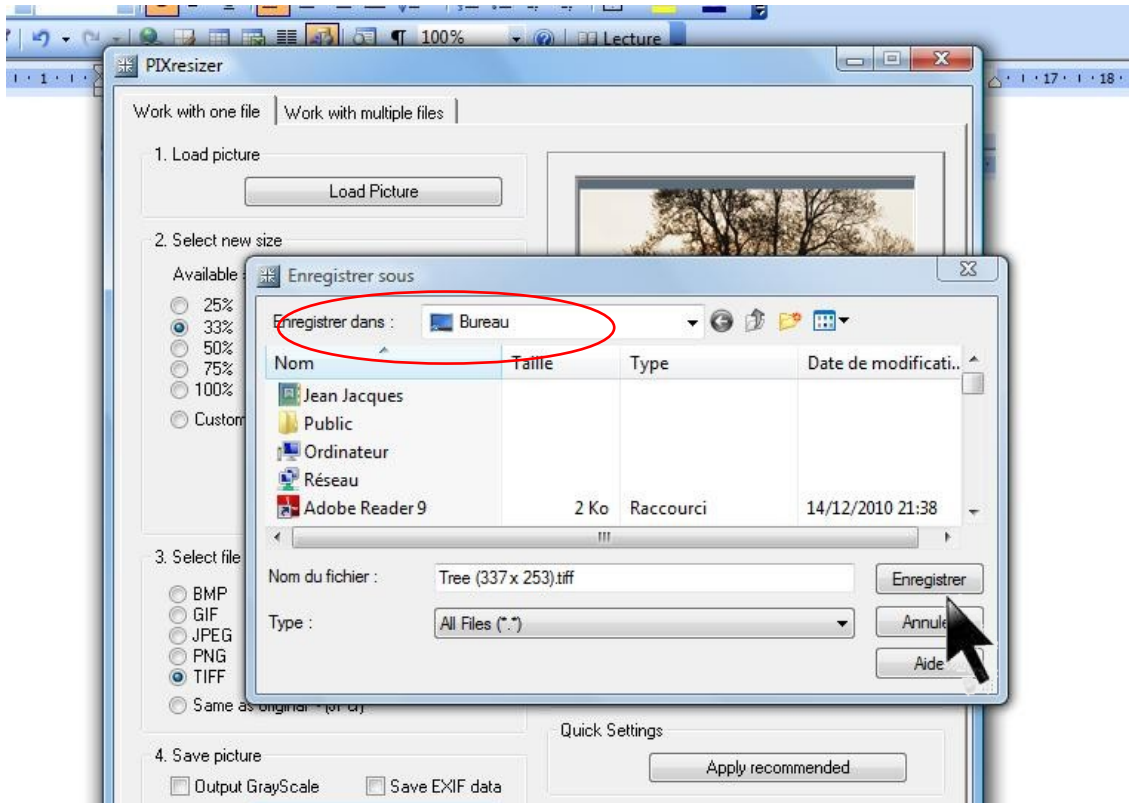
100% Lecture

· 1 · 1 · · 17 · 1 · 18 ·

PIXresizer

Work with one file | Work with multiple files

1. Load picture

Load Picture

2. Select new size

Available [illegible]

25%
33%
50%
75%
100%
Custom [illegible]

3. Select file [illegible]

BMP
GIF
JPEG
PNG
TIFF
Same as original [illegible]

4. Save picture

Output GrayScale
Save EXIF data

Quick Settings

Apply recommended

Enregistrer sous

Enregistrer dans : Bureau

| Nom | Taille | Type | Date de modificati... |
|---|---|---|---|
| Jean Jacques | | | |
| Public | | | |
| Ordinateur | | | |
| Réseau | | | |
| Adobe Reader 9 | 2 Ko | Raccourci | 14/12/2010 21:38 |

Nom du fichier : Tree (337 x 253).tiff

Type : All Files (*.*)

Enregistrer

Annule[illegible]

Aide